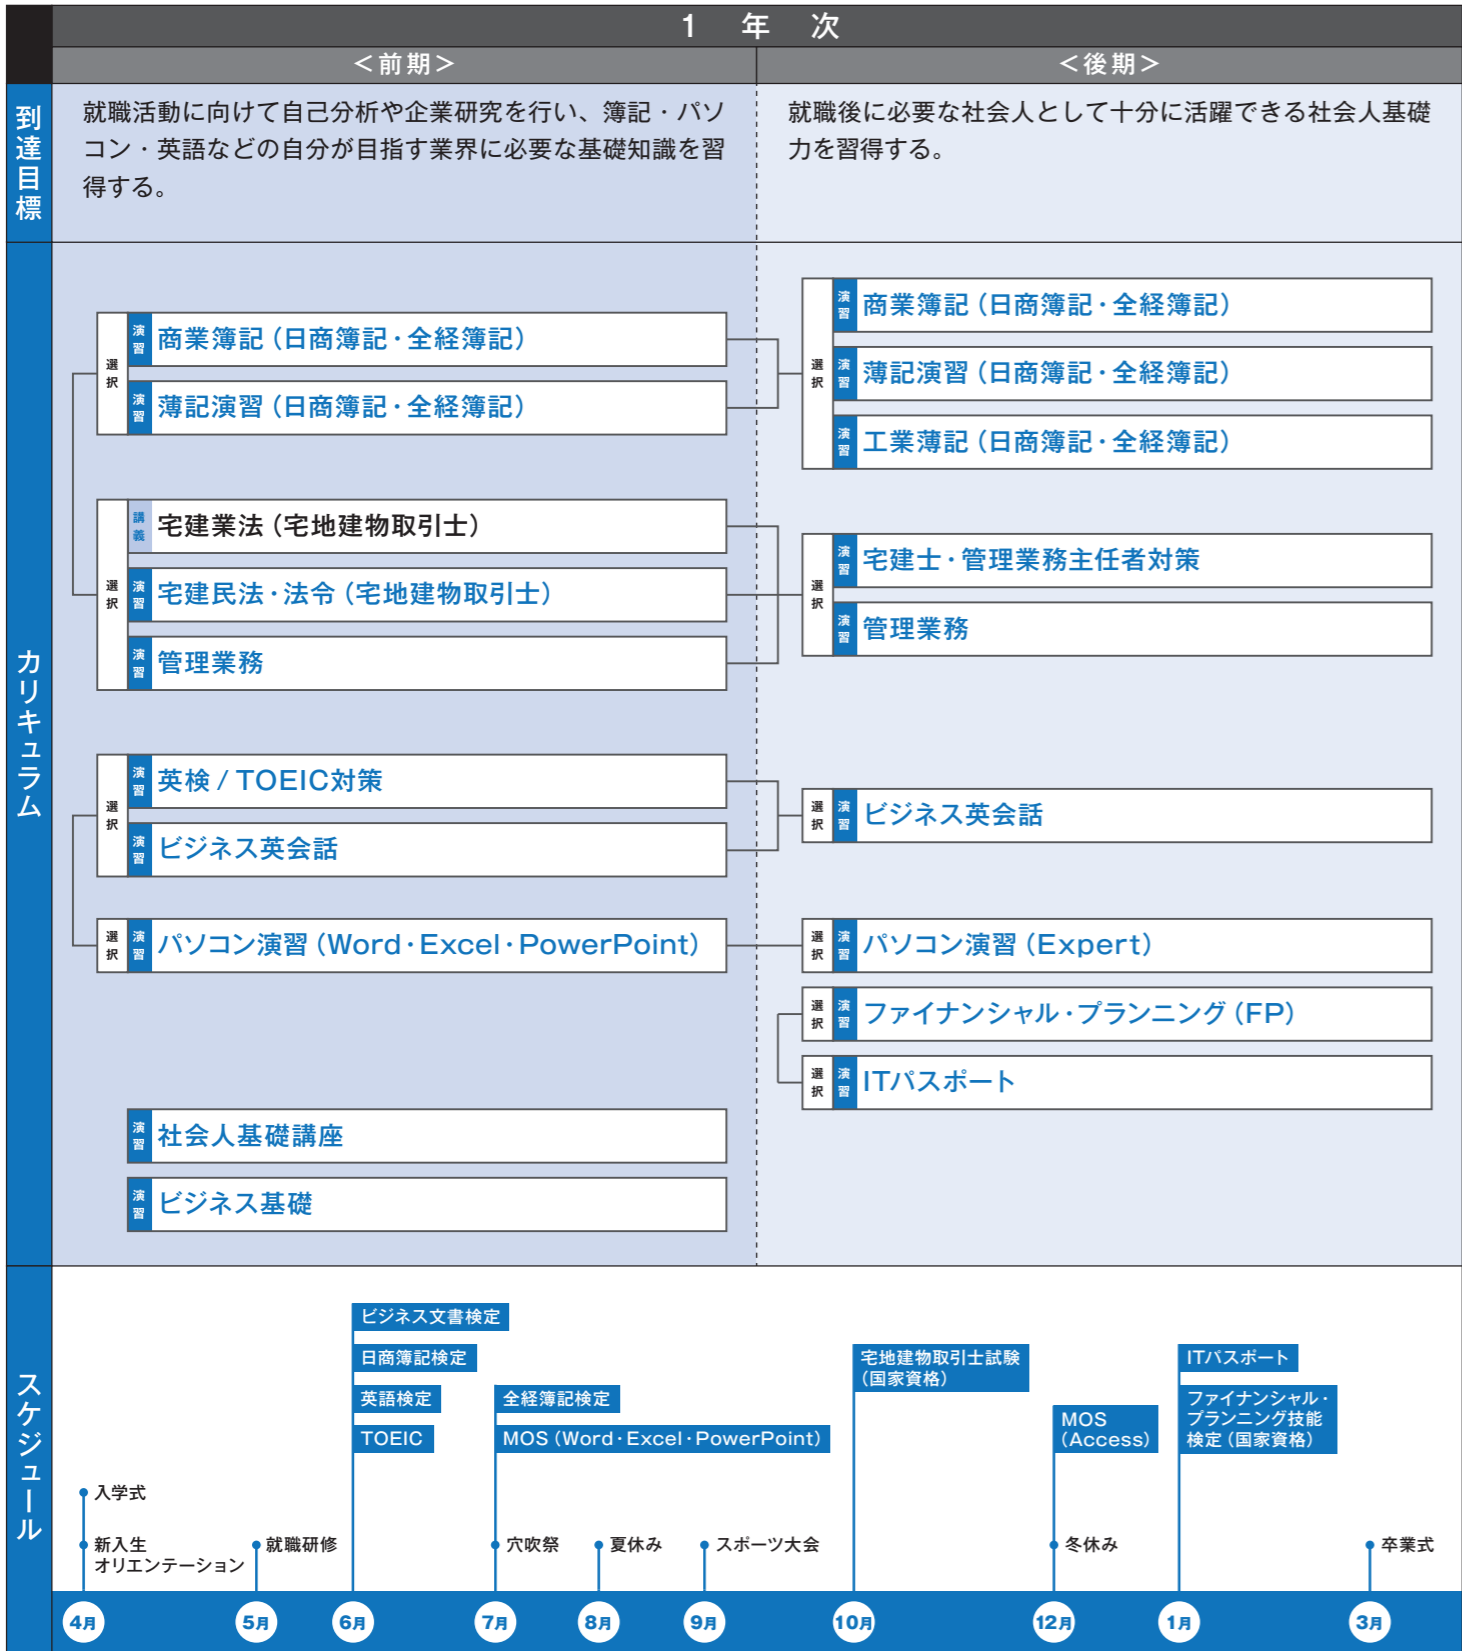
1 年 次

＜前期＞

＜後期＞

到達目標

就職活動に向けて自己分析や企業研究を行い、簿記・パソコン・英語などの自分が目指す業界に必要な基礎知識を習得する。

就職後に必要な社会人として十分に活躍できる社会人基礎力を習得する。

カリキュラム

選択
演習 商業簿記（日商簿記・全経簿記）
演習 簿記演習（日商簿記・全経簿記）

選択
演習 商業簿記（日商簿記・全経簿記）
演習 簿記演習（日商簿記・全経簿記）
演習 工業簿記（日商簿記・全経簿記）

選択
講義 宅建業法（宅地建物取引士）
演習 宅建民法・法令（宅地建物取引士）
演習 管理業務

選択
演習 宅建士・管理業務主任者対策
演習 管理業務

選択
演習 英検 / TOEIC対策
演習 ビジネス英会話

選択 演習 ビジネス英会話

選択 演習 パソコン演習（Word・Excel・PowerPoint）

選択 演習 パソコン演習（Expert）

選択 演習 ファイナンシャル・プランニング（FP）

選択 演習 ITパスポート

演習 社会人基礎講座

演習 ビジネス基礎

スケジュール

ビジネス文書検定
日商簿記検定
英語検定
TOEIC
全経簿記検定
MOS（Word・Excel・PowerPoint）
宅地建物取引士試験（国家資格）
MOS（Access）
ITパスポート
ファイナンシャル・プランニング技能検定（国家資格）

入学式
新入生オリエンテーション
就職研修
穴吹祭
夏休み
スポーツ大会
冬休み
卒業式

4月 5月 6月 7月 8月 9月 10月 12月 1月 3月